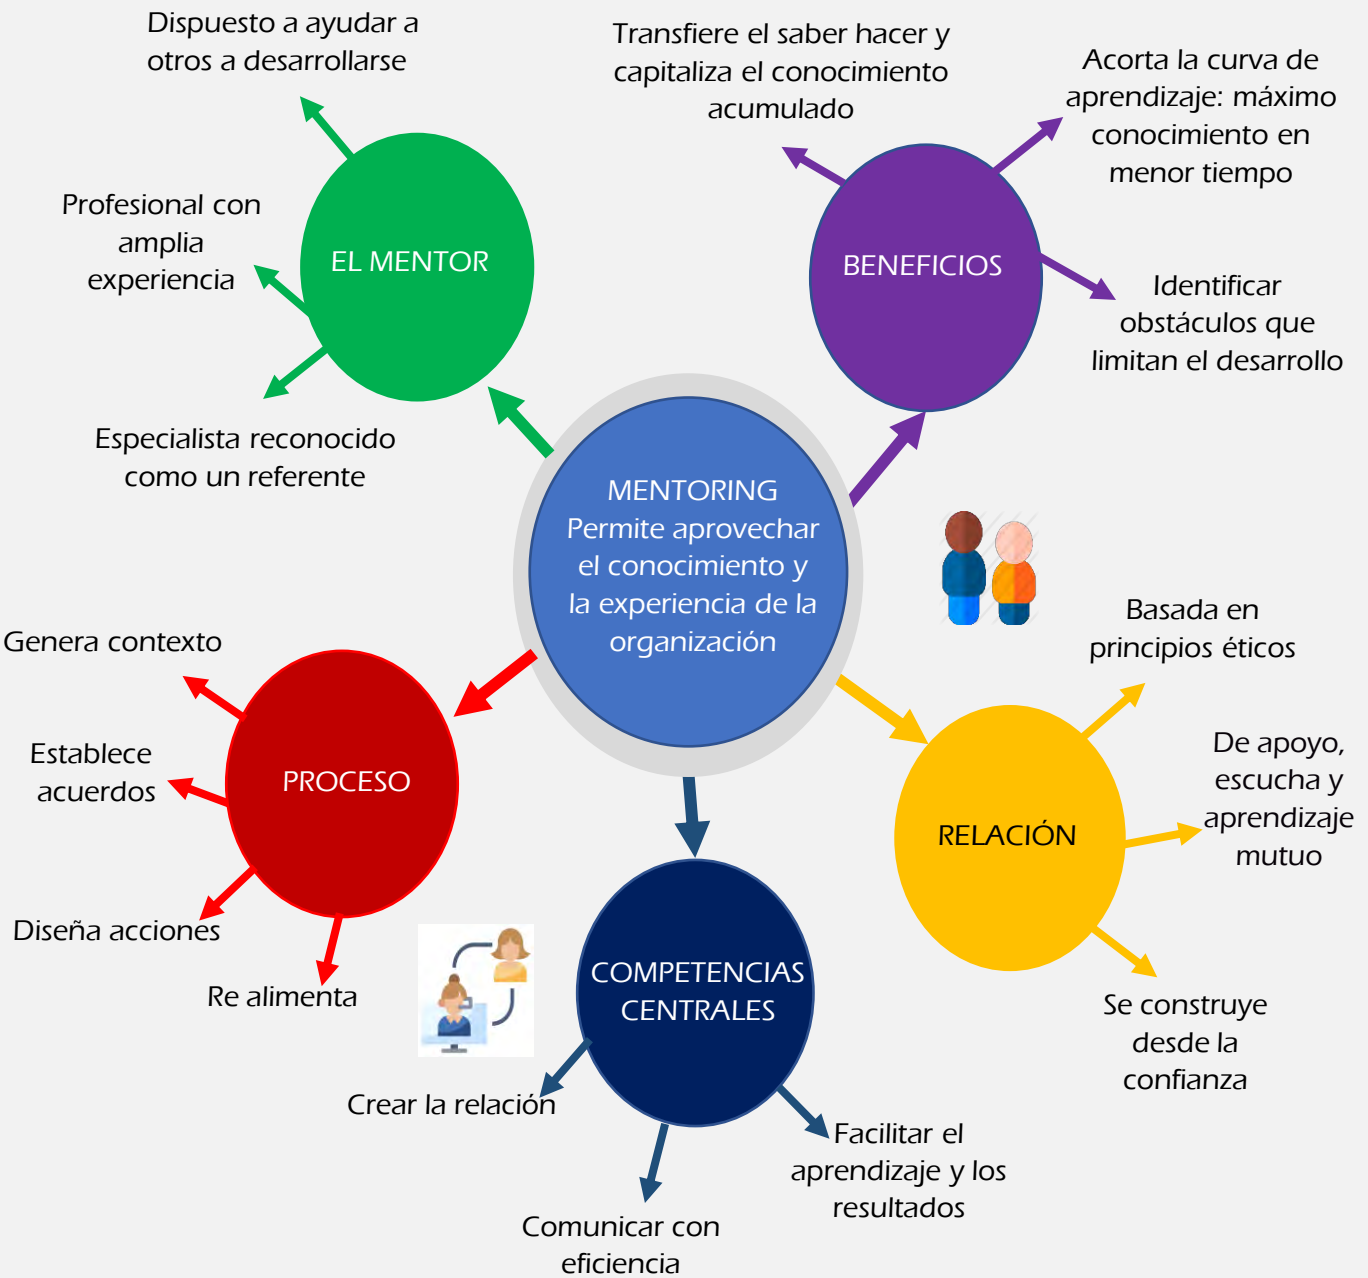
MENTORING Permite aprovechar el conocimiento y la experiencia de la organización

EL MENTOR

Dispuesto a ayudar a otros a desarrollarse

Profesional con amplia experiencia

Especialista reconocido como un referente

BENEFICIOS

Transfiere el saber hacer y capitaliza el conocimiento acumulado

Acorta la curva de aprendizaje: máximo conocimiento en menor tiempo

Identificar obstáculos que limitan el desarrollo

RELACIÓN

Basada en principios éticos

De apoyo, escucha y aprendizaje mutuo

Se construye desde la confianza

COMPETENCIAS CENTRALES

Crear la relación

Comunicar con eficiencia

Facilitar el aprendizaje y los resultados

PROCESO

Genera contexto

Establece acuerdos

Diseña acciones

Re alimenta